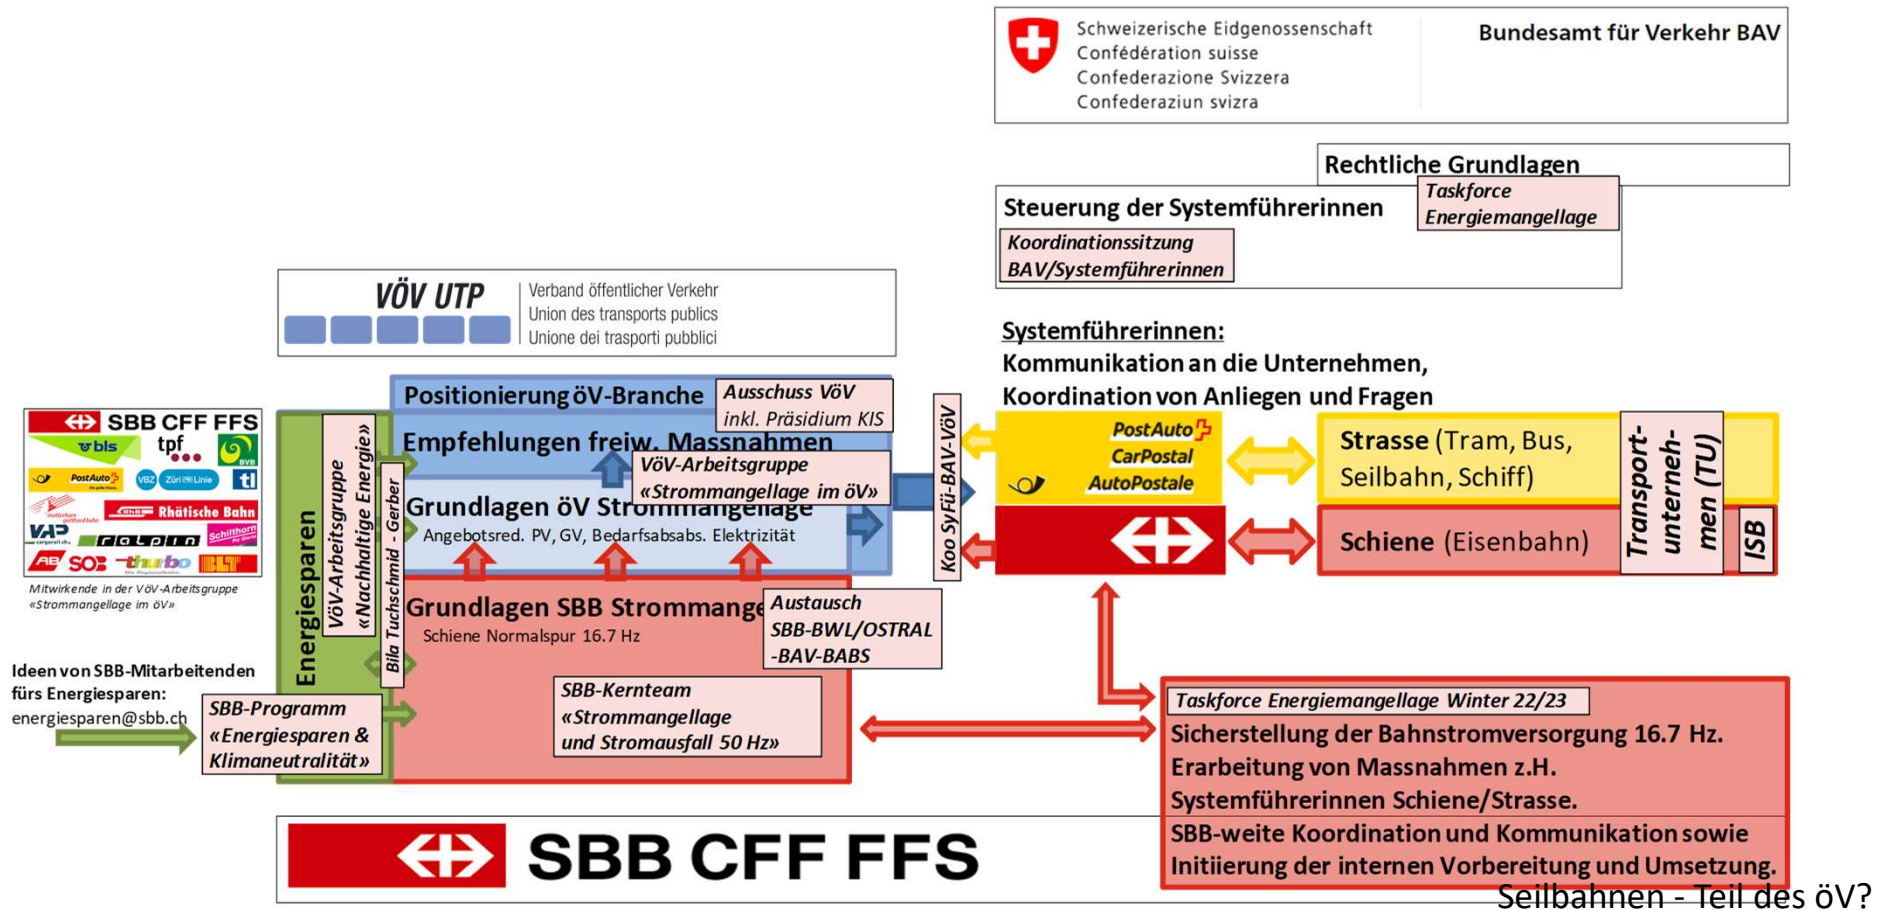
Schweizerische Eidgenossenschaft
Confédération suisse
Confederazione Svizzera
Confederaziun svizra

Bundesamt für Verkehr BAV

Rechtliche Grundlagen

Taskforce Energiemangellage

Steuerung der Systemführerinnen

Koordinationssitzung BAV/Systemführerinnen

VÖV UTP
Verband öffentlicher Verkehr
Union des transports publics
Unione dei trasporti pubblici

Systemführerinnen:
Kommunikation an die Unternehmen,
Koordination von Anliegen und Fragen

SBB CFF FFS
bls
tpf
BVB
PostAuto
VBZ Züri Linie
tl
matterhorn gotthard bahn
Rhätische Bahn
VAP
ralpin
Schilthorn
AB
SOB
thurbo
BLT

Mitwirkende in der VöV-Arbeitsgruppe «Strommangellage im öV»

Positionierung öV-Branche

Ausschuss VöV inkl. Präsidium KIS

Empfehlungen freiw. Massnahmen

VöV-Arbeitsgruppe «Strommangellage im öV»

Grundlagen öV Strommangellage
Angebotsred. PV, GV, Bedarfsabsabs. Elektrizität

Koo SyFü-BAV-VöV

PostAuto
CarPostal
AutoPostale

Strasse (Tram, Bus, Seilbahn, Schiff)

Schiene (Eisenbahn)

Transport-unterneh-men (TU)

ISB

Energiesparen

VöV-Arbeitsgruppe «Nachhaltige Energie»

Bila Tuchschmid - Gerber

Grundlagen SBB Strommange
Schiene Normalspur 16.7 Hz

Austausch SBB-BWL/OSTRAL -BAV-BABS

Ideen von SBB-Mitarbeitenden fürs Energiesparen:
energiesparen@sbb.ch

SBB-Programm «Energiesparen & Klimaneutralität»

SBB-Kernteam «Strommangellage und Stromausfall 50 Hz»

Taskforce Energiemangellage Winter 22/23
Sicherstellung der Bahnstromversorgung 16.7 Hz.
Erarbeitung von Massnahmen z.H. Systemführerinnen Schiene/Strasse.
SBB-weite Koordination und Kommunikation sowie Initiierung der internen Vorbereitung und Umsetzung.

SBB CFF FFS

Seilbahnen - Teil des öV?